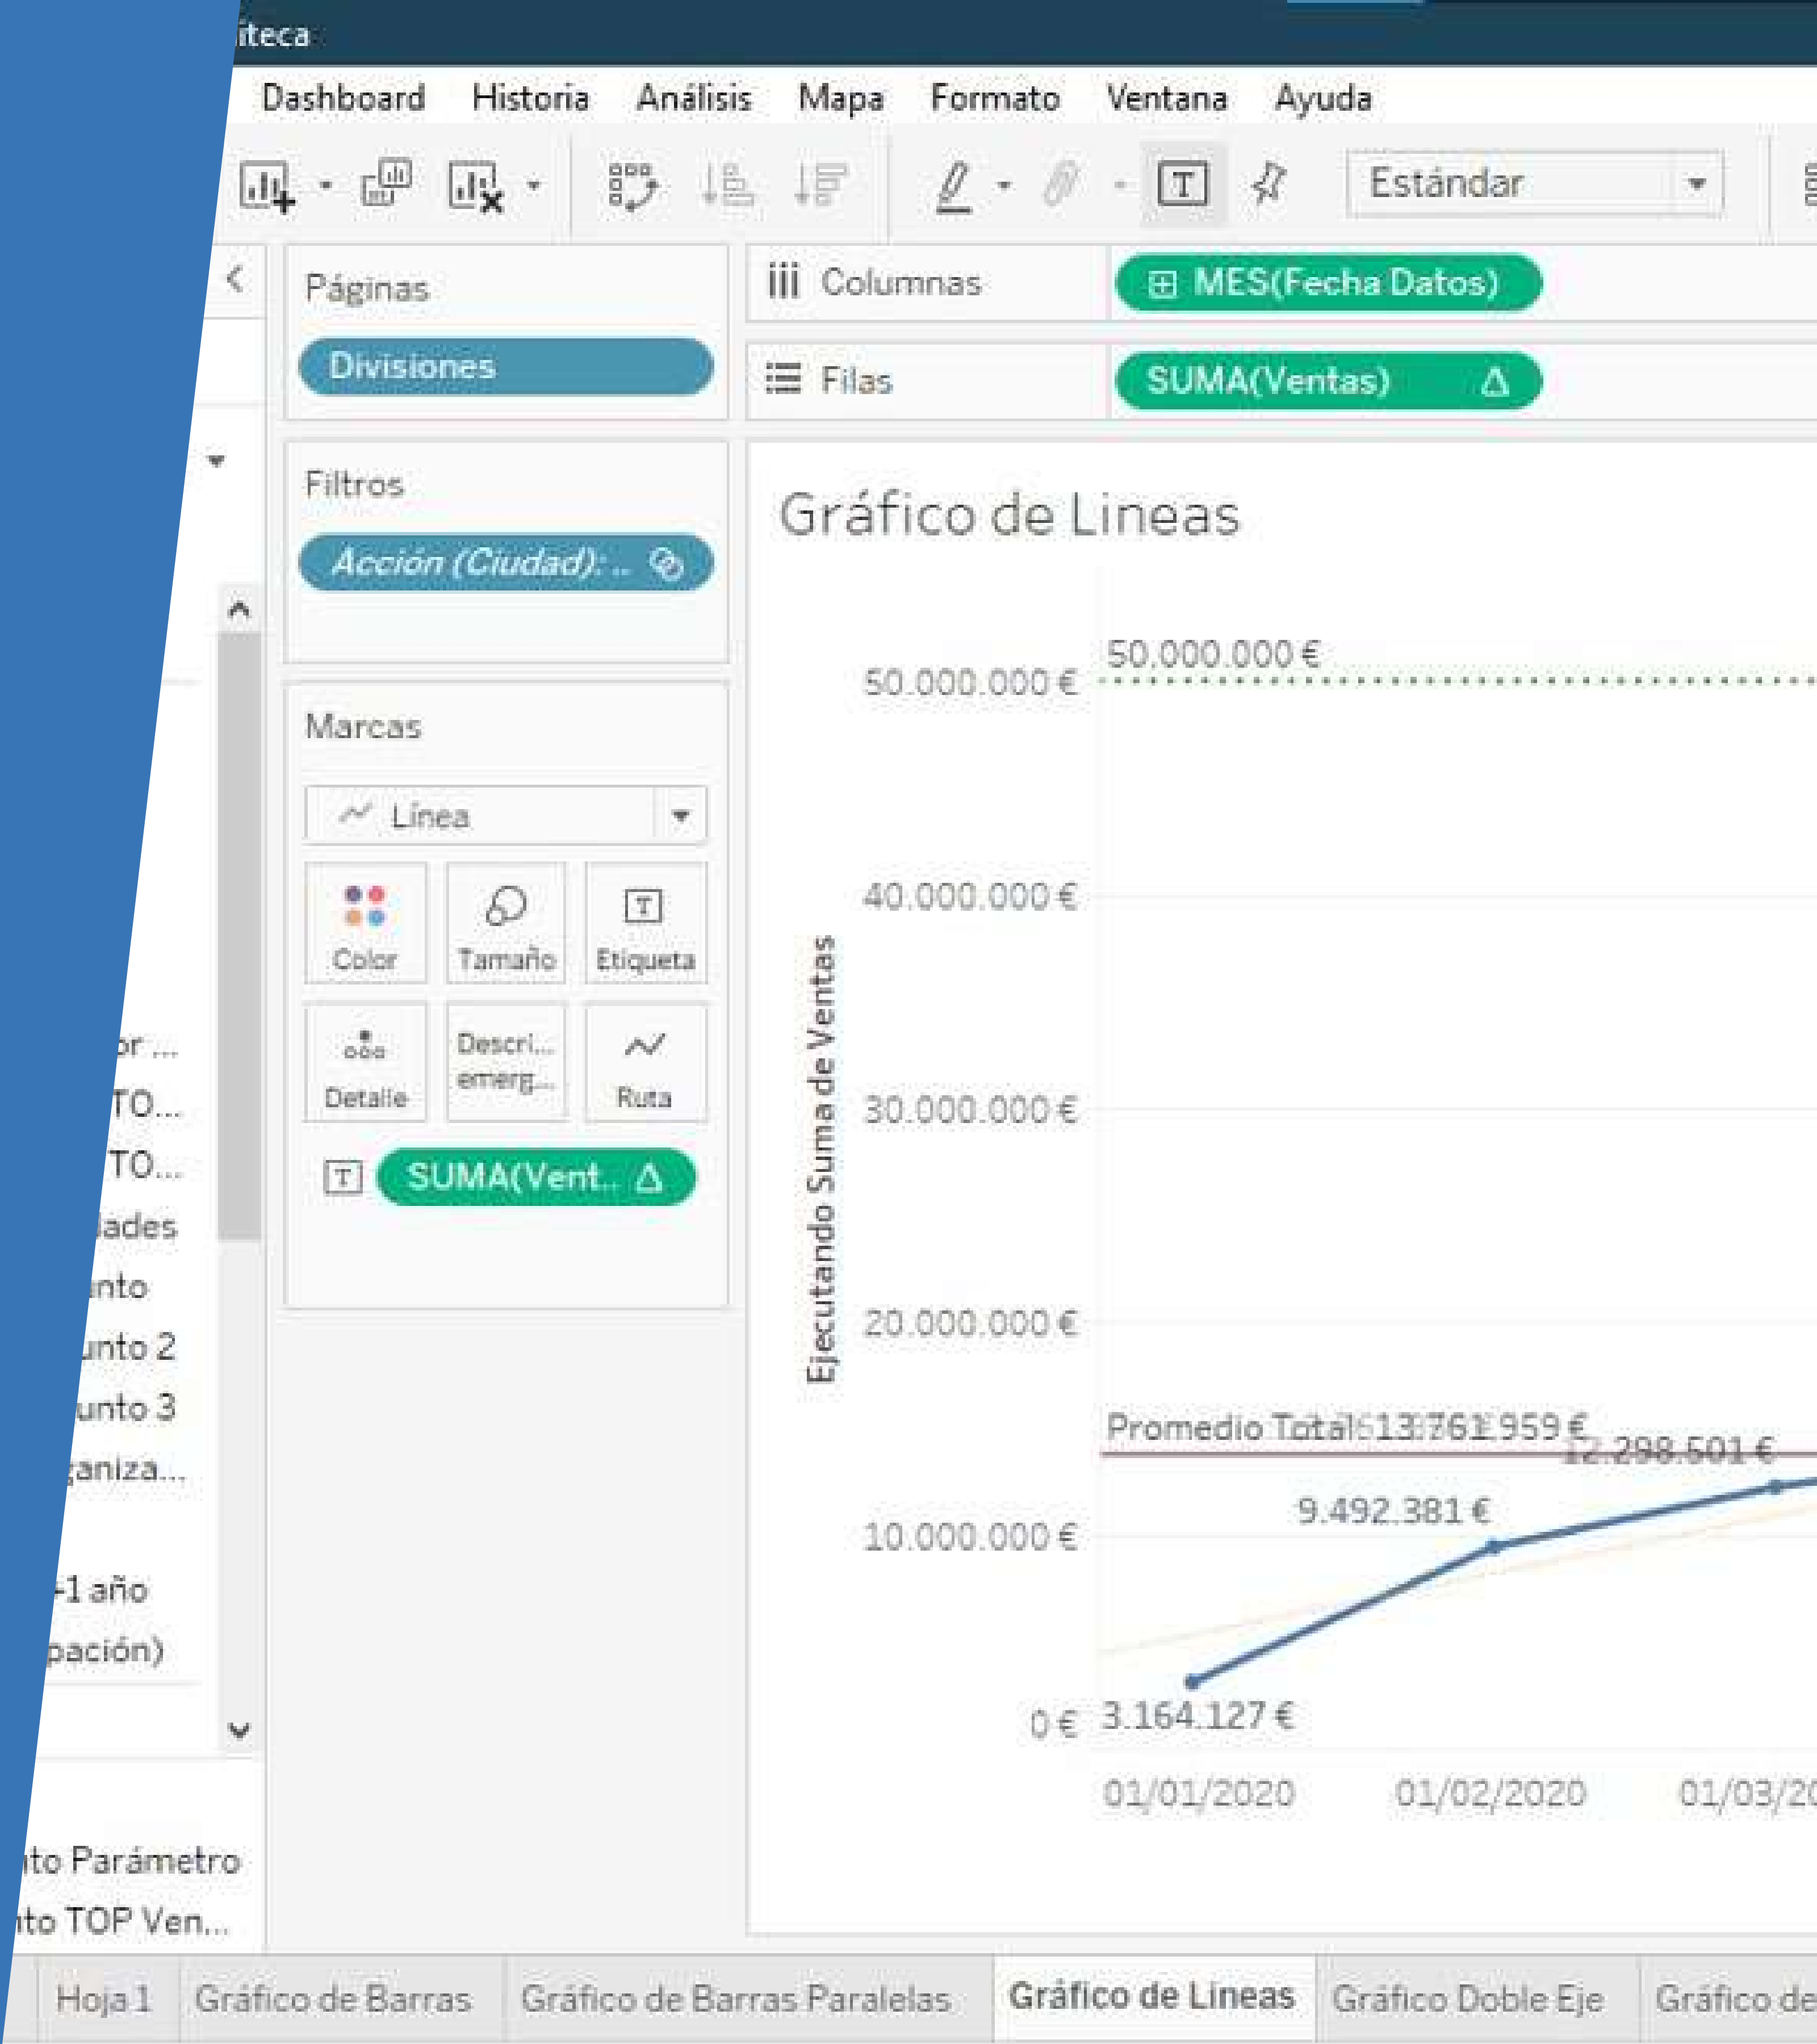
iteca

Dashboard Historia Análisis Mapa Formato Ventana Ayuda

Estándar

Páginas

Divisiones

Columnas MES(Fecha Datos)

Filas SUMA(Ventas) Δ

Filtros

Acción (Ciudad): ..

Marcas

Línea

Color Tamaño Etiqueta

Detalle Descri... emerg... Ruta

SUMA(Vent.. Δ

or ...
TO...
TO...
lades
nto
unto 2
unto 3
ganiza...
-1 año
pación)

nto Parámetro
nto TOP Ven...

Gráfico de Lineas

50.000.000 €
50.000.000 €
40.000.000 €
30.000.000 €
20.000.000 €
10.000.000 €
0 €

Ejecutando Suma de Ventas

Promedio Total: 13.761.959 €
12.298.501 €
9.492.381 €
3.164.127 €

01/01/2020 01/02/2020 01/03/20

Hoja 1 Gráfico de Barras Gráfico de Barras Paralelas Gráfico de Lineas Gráfico Doble Eje Gráfico de